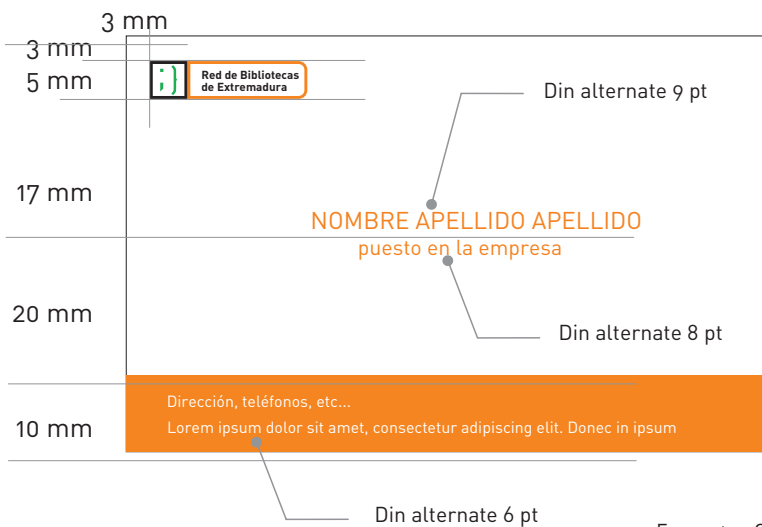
3 mm
3 mm
5 mm
;)
Red de Bibliotecas de Extremadura
Din alternate 9 pt
17 mm
NOMBRE APELLIDO APELLIDO
puesto en la empresa
20 mm
Din alternate 8 pt
Dirección, teléfonos, etc...
Lorem ipsum dolor sit amet, consectetur adipiscing elit. Donec in ipsum
10 mm
Din alternate 6 pt
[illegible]